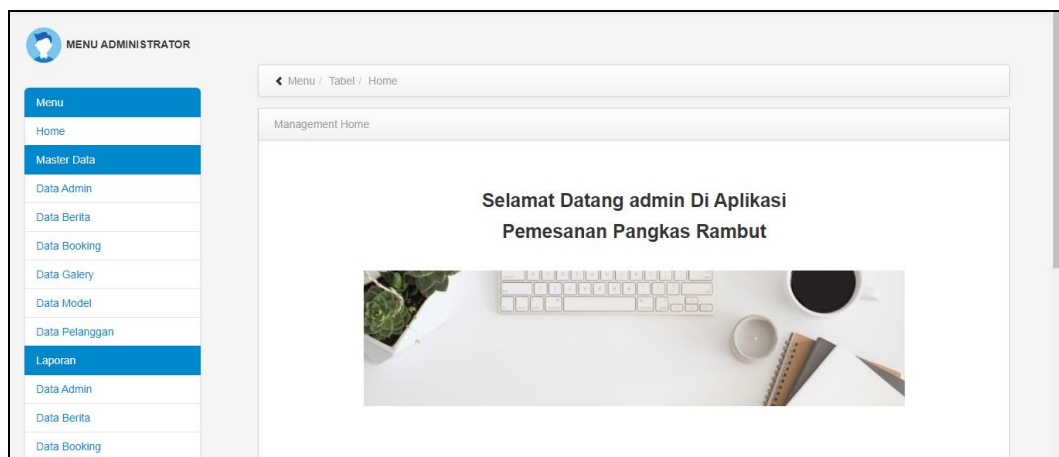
MENU ADMINISTRATOR

Menu
Home
Master Data
Data Admin
Data Berita
Data Booking
Data Galery
Data Model
Data Pelanggan
Laporan
Data Admin
Data Berita
Data Booking

Menu / Tabel / Home

Management Home

Selamat Datang admin Di Aplikasi Pemesanan Pangkas Rambut